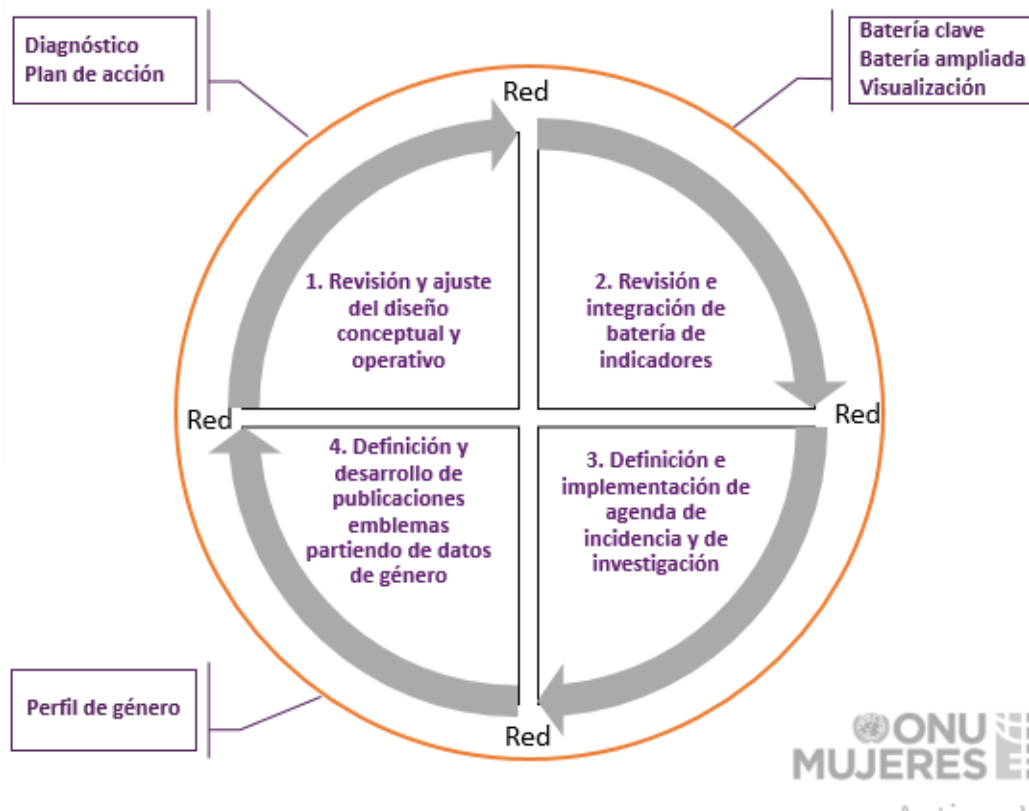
Diagnóstico
Plan de acción

Batería clave
Batería ampliada
Visualización

Red

1. Revisión y ajuste del diseño conceptual y operativo

2. Revisión e integración de batería de indicadores

Red

Red

4. Definición y desarrollo de publicaciones emblemas partiendo de datos de género

3. Definición e implementación de agenda de incidencia y de investigación

Perfil de género

Red

ONU MUJERES